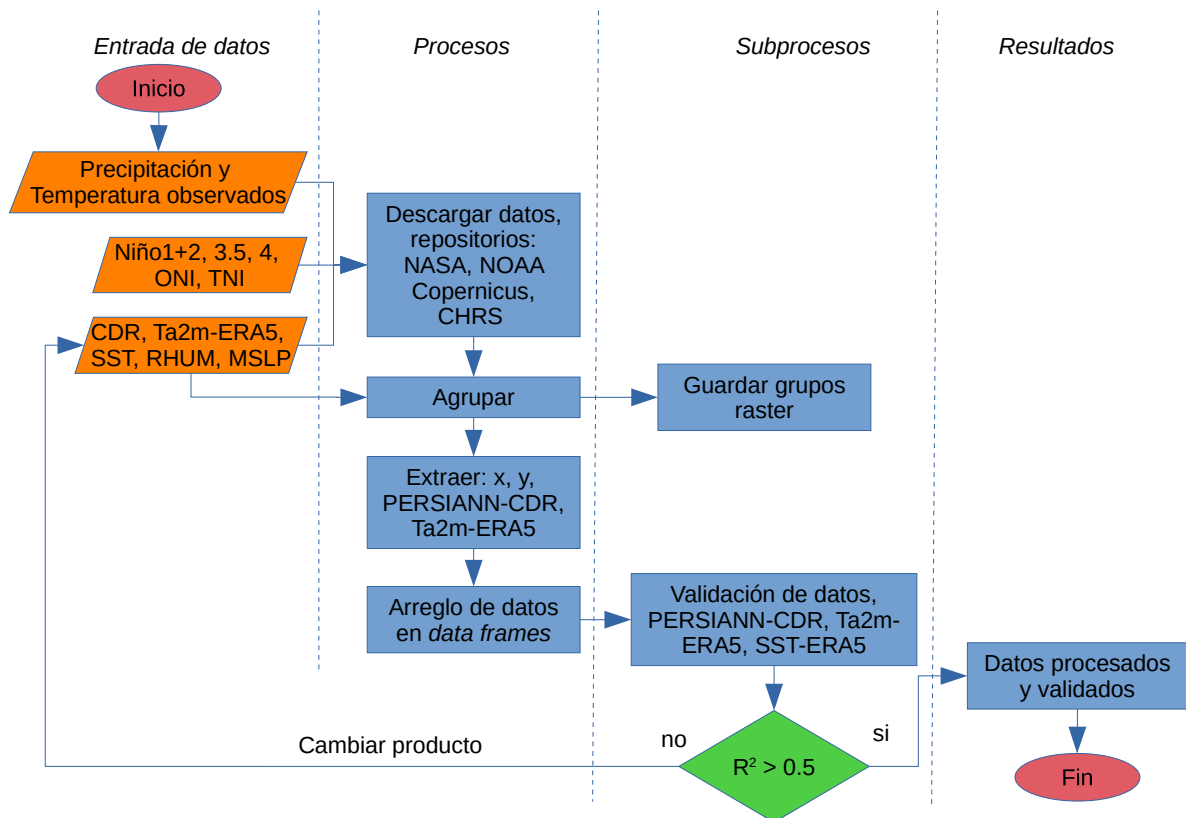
Entrada de datos

Procesos

Subprocesos

Resultados

Inicio

Precipitación y Temperatura observados

Niño1+2, 3.5, 4, ONI, TNI

CDR, Ta2m-ERA5, SST, RHUM, MSLP

Descargar datos, repositorios: NASA, NOAA Copernicus, CHRS

Agrupar

Guardar grupos raster

Extraer: x, y, PERSIANN-CDR, Ta2m-ERA5

Arreglo de datos en data frames

Validación de datos, PERSIANN-CDR, Ta2m-ERA5, SST-ERA5

Datos procesados y validados

Cambiar producto

no

$R^2 > 0.5$

si

Fin